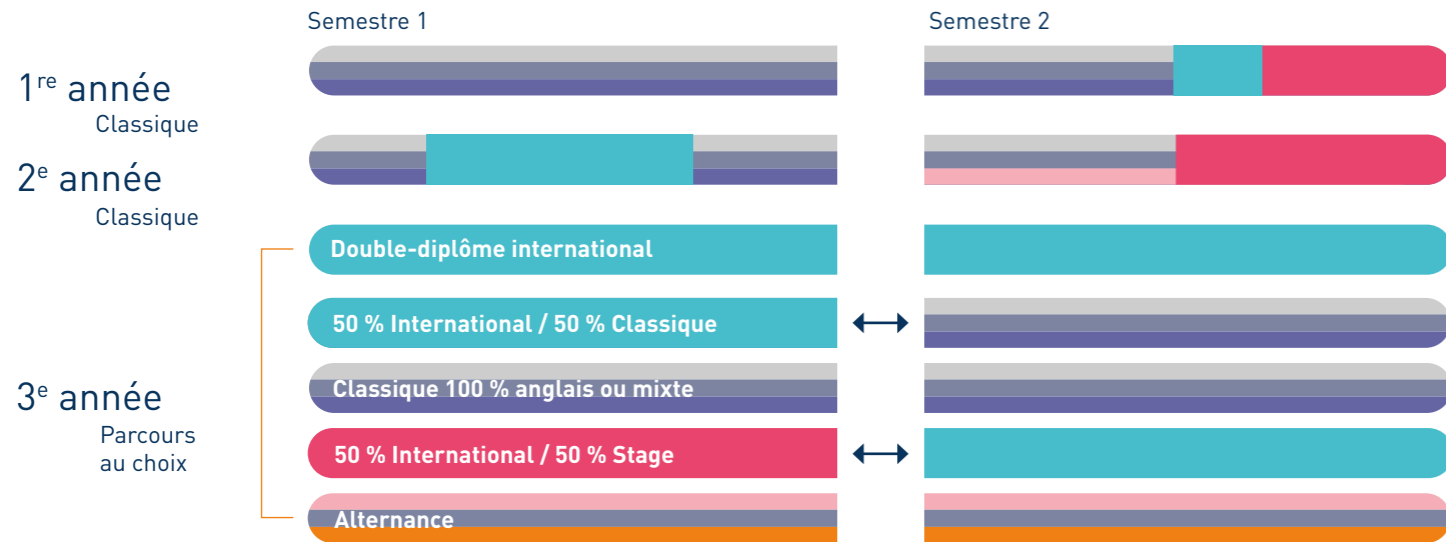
Semestre 1

Semestre 2

1$^{re}$ année
Classique

2$^{e}$ année
Classique

3$^{e}$ année
Parcours au choix

Double-diplôme international

50 % International / 50 % Classique

Classique 100 % anglais ou mixte

50 % International / 50 % Stage

Alternance